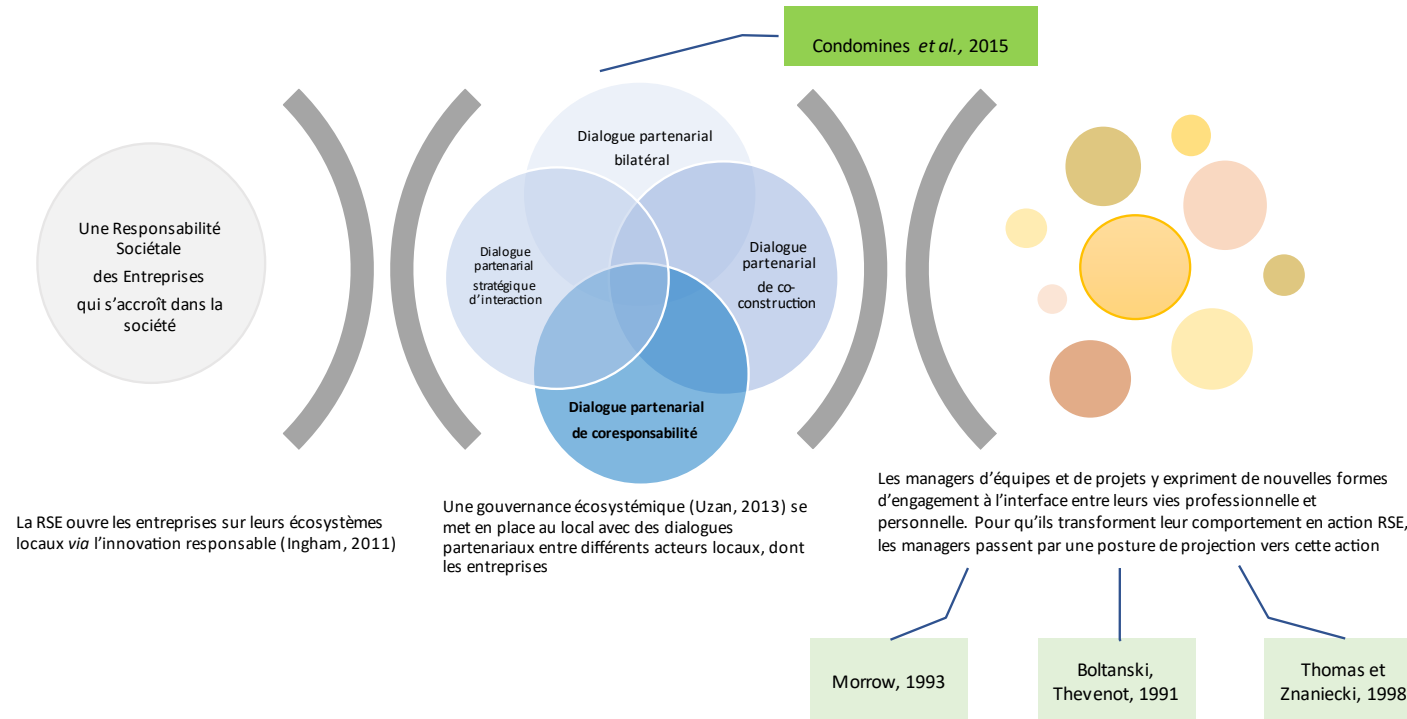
Condomines *et al.*, 2015

Une Responsabilité Sociétale des Entreprises qui s'accroît dans la société

Dialogue partenarial bilatéral

Dialogue partenarial stratégique d'interaction

Dialogue partenarial de co-construction

Dialogue partenarial de coresponsabilité

La RSE ouvre les entreprises sur leurs écosystèmes locaux *via* l'innovation responsable (Ingham, 2011)

Une gouvernance écosystémique (Uzan, 2013) se met en place au local avec des dialogues partenariaux entre différents acteurs locaux, dont les entreprises

Les managers d'équipes et de projets y expriment de nouvelles formes d'engagement à l'interface entre leurs vies professionnelle et personnelle. Pour qu'ils transforment leur comportement en action RSE, les managers passent par une posture de projection vers cette action

Morrow, 1993

Boltanski, Thevenot, 1991

Thomas et Znaniecki, 1998